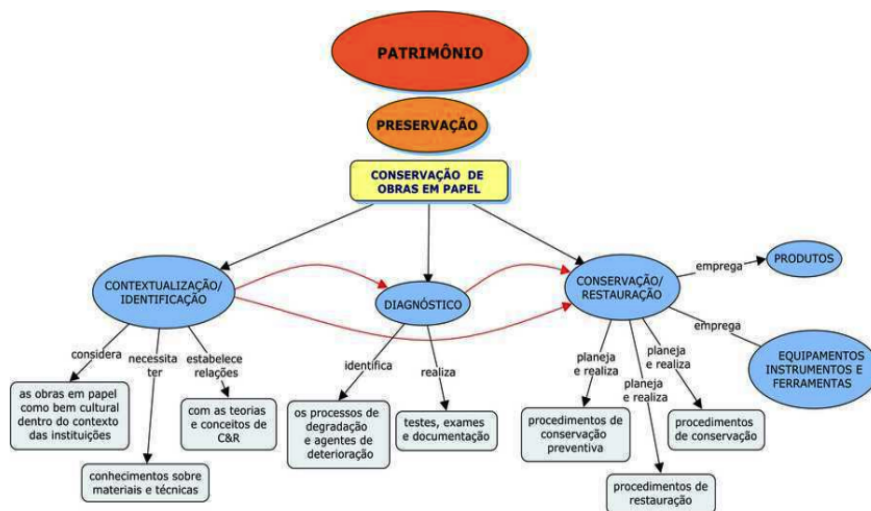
PATRIMÔNIO

PRESERVAÇÃO

CONSERVAÇÃO DE OBRAS EM PAPEL

CONTEXTUALIZAÇÃO/ IDENTIFICAÇÃO

DIAGNÓSTICO

CONSERVAÇÃO/ RESTAURAÇÃO

emprega

PRODUTOS

emprega

EQUIPAMENTOS INSTRUMENTOS E FERRAMENTAS

considera

necessita ter

estabelece relações

as obras em papel como bem cultural dentro do contexto das instituições

com as teorias e conceitos de C&R

conhecimentos sobre materiais e técnicas

identifica

realiza

os processos de degradação e agentes de deterioração

testes, exames e documentação

planeja e realiza

planeja e realiza

planeja e realiza

procedimentos de conservação preventiva

procedimentos de conservação

procedimentos de restauração